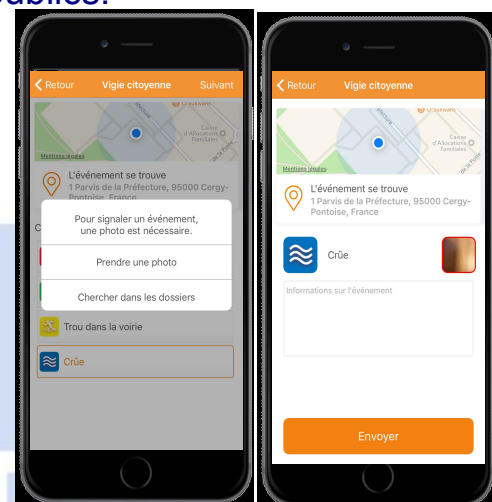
Retour
Vigie citoyenne
Suivant

Caisse d'Allocations Familiales
Mentions légales

L'événement se trouve
1 Parvis de la Préfecture, 95000 Cergy-Pontoise, France

Pour signaler un événement, une photo est nécessaire.
Prendre une photo
Chercher dans les dossiers

Trou dans la voirie
Crüe

Retour
Vigie citoyenne

Caisse d'Allocations Familiales
Mentions légales

L'événement se trouve
1 Parvis de la Préfecture, 95000 Cergy-Pontoise, France

Crüe

Informations sur l'événement

Envoyer